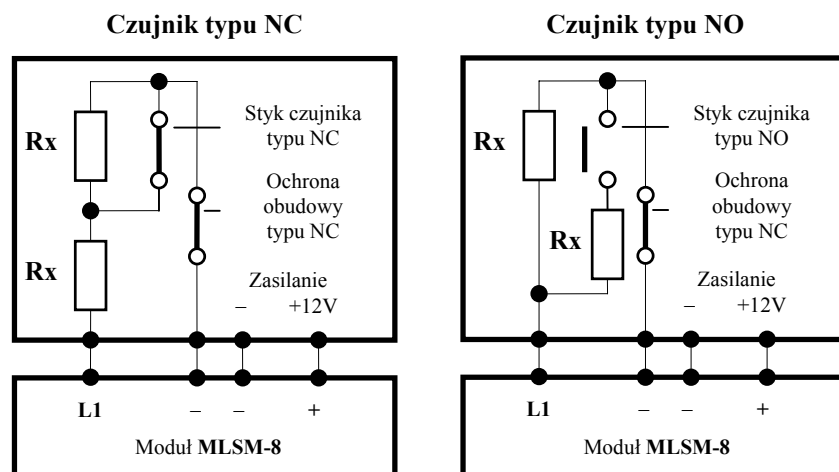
Czujnik typu NC

Rx

Styk czujnika typu NC

Ochrona obudowy typu NC

Rx

Zasilanie
– +12V

L1 – – +

Moduł **MLSM-8**

Czujnik typu NO

Rx

Styk czujnika typu NO

Ochrona obudowy typu NC

Rx

Zasilanie
– +12V

L1 – – +

Moduł **MLSM-8**